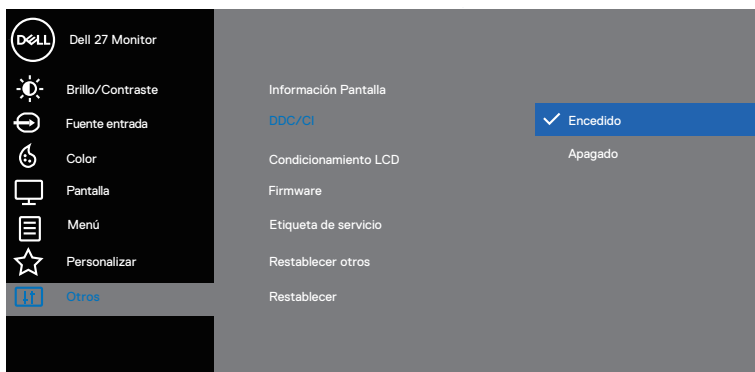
DELL Dell 27 Monitor

Brillo/Contraste
Fuente entrada
Color
Pantalla
Menú
Personalizar
Otros

Información Pantalla
DDC/CI
Condicionamiento LCD
Firmware
Etiqueta de servicio
Restablecer otros
Restablecer

✓ Encedido
Apagado